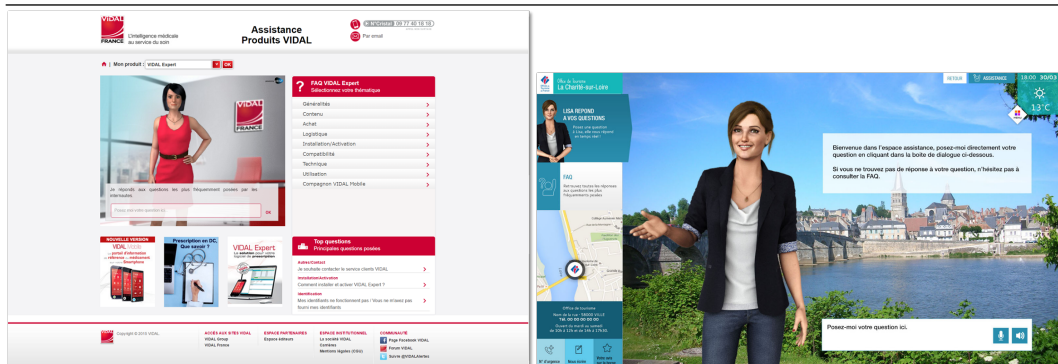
VIDAL FRANCE
L'intelligence médicale au service du soin

Assistance Produits VIDAL

N°Cristal 09 77 40 18 18
Par email

Mon produit : VIDAL Expert OK

VIDAL FRANCE

Je réponds aux questions les plus fréquemment posées par les internautes

Posez votre question ici OK

FAQ VIDAL Expert
Sélectionnez votre thématique

Généralités
Contenu
Achat
Logistique
Installation/Activation
Compatibilité
Technique
Utilisation
Compagnon VIDAL Mobile

NOUVELLE VERSION
VIDAL

Prescription en DC, Que savoir ?

VIDAL Expert

Top questions
Principales questions posées

Je souhaite contacter le service client VIDAL

Comment installer et activer VIDAL Expert ?

Mes identifiants ne fonctionnent pas / Vous ne m'avez pas fourni mes identifiants

Copyright © 2013 VIDAL

ACCÈS AUX SITES VIDAL
VIDAL Group
VIDAL France

ESPACE PARTENAIRES
Espace éditeurs

ESPACE INSTITUTIONNEL
La société VIDAL
Contacts
Mentions légales (CGU)

COMMUNAUTÉ
Page Facebook VIDAL
Forum VIDAL
Suivre @VIDALfrance

Office de Tourisme
La Charité-sur-Loire

RETOUR
ASSISTANCE
18:00 30/03
13°C

LISA REPOND A VOS QUESTIONS

FAQ

Bienvenue dans l'espace assistance, posez-moi directement votre question en cliquant dans la boite de dialogue ci-dessous.

Si vous ne trouvez pas de réponse à votre question, n'hésitez pas à consulter la FAQ.

Office de tourisme

Posez-moi votre question ici.